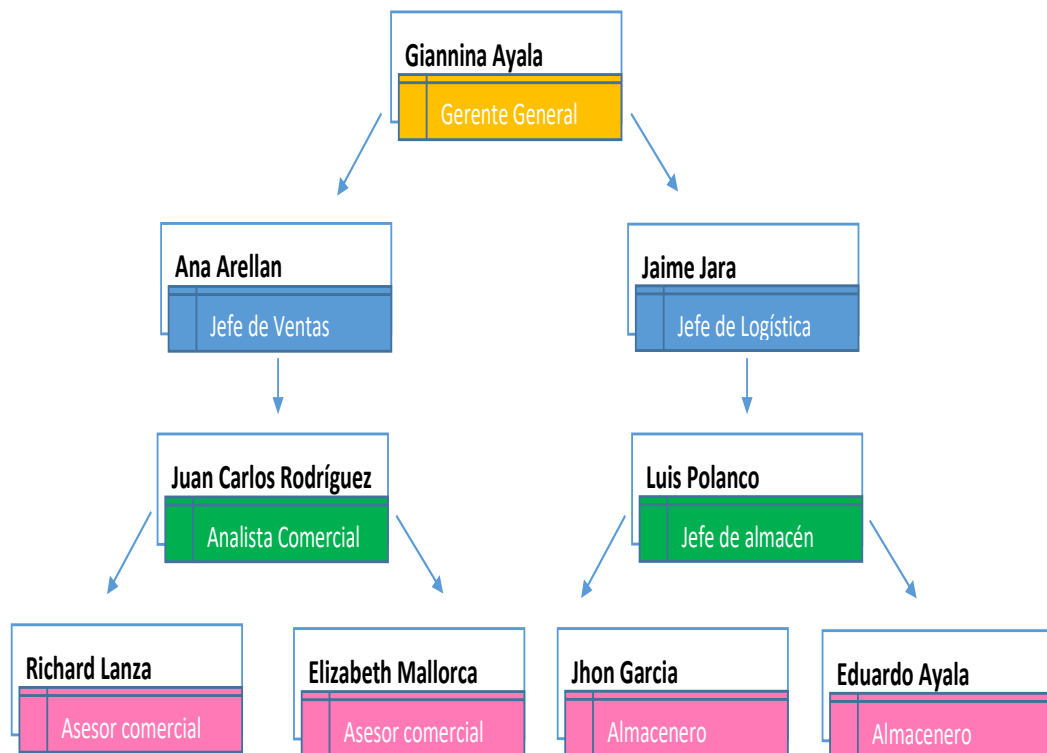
Giannina Ayala
Gerente General

Ana Arellan
Jefe de Ventas

Jaime Jara
Jefe de Logística

Juan Carlos Rodríguez
Analista Comercial

Luis Polanco
Jefe de almacén

Richard Lanza
Asesor comercial

Elizabeth Mallorca
Asesor comercial

Jhon Garcia
Almacenero

Eduardo Ayala
Almacenero